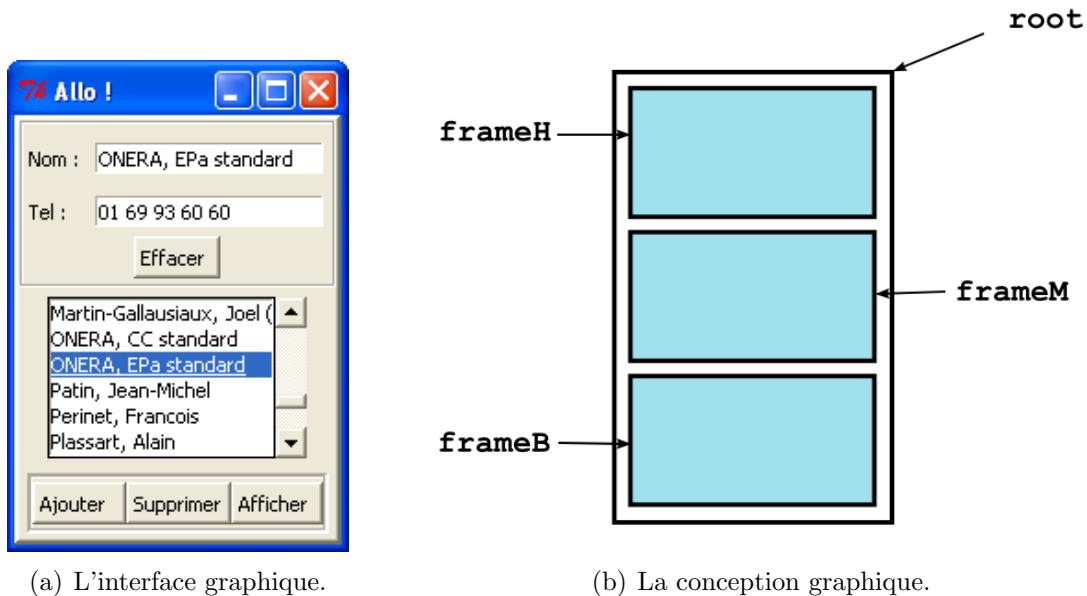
Tk Allo !

Nom : ONERA, EPa standard

Tel : 01 69 93 60 60

Effacer

Martin-Gallausiaux, Joel (
ONERA, CC standard
ONERA, EPa standard
Patin, Jean-Michel
Perinet, Francois
Plassart, Alain

Ajouter Supprimer Afficher

root

frameH

frameM

frameB

(a) L'interface graphique.

(b) La conception graphique.